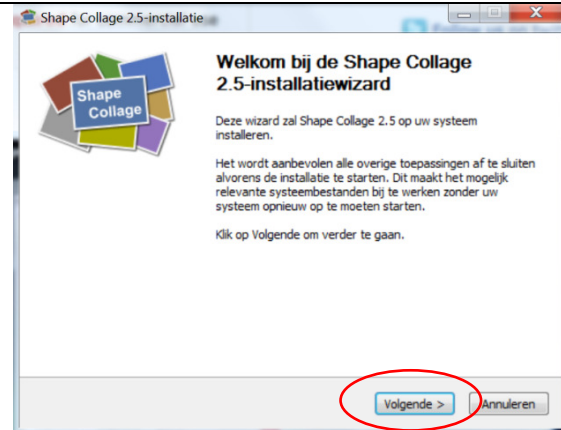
Shape Collage 2.5-installatie

Shape Collage

Welkom bij de Shape Collage 2.5-installatiewizard

Deze wizard zal Shape Collage 2.5 op uw systeem installeren.

Het wordt aanbevolen alle overige toepassingen af te sluiten alvorens de installatie te starten. Dit maakt het mogelijk relevante systeembestanden bij te werken zonder uw systeem opnieuw op te moeten starten.

Klik op Volgende om verder te gaan.

Volgende >

Annuleren